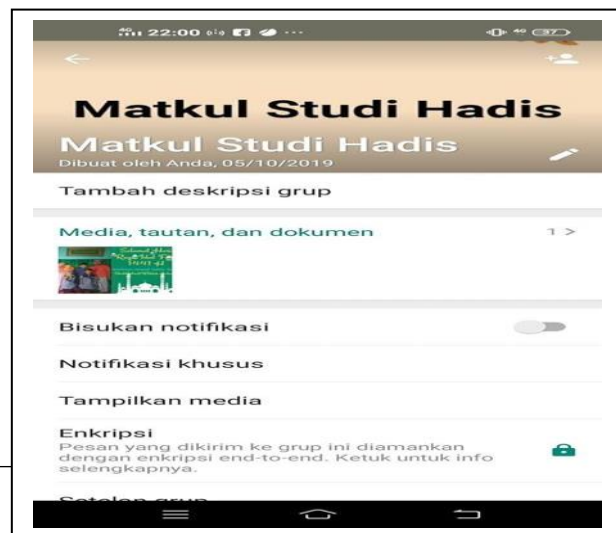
22:00 ... 37

Matkul Studi Hadis

Matkul Studi Hadis
Dibuat oleh Anda, 05/10/2019

Tambah deskripsi grup

Media, tautan, dan dokumen 1 >

Bisukan notifikasi

Notifikasi khusus

Tampilkan media

Enkripsi
Pesan yang dikirim ke grup ini diamankan dengan enkripsi end-to-end. Ketuk untuk info selengkapnya.

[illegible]